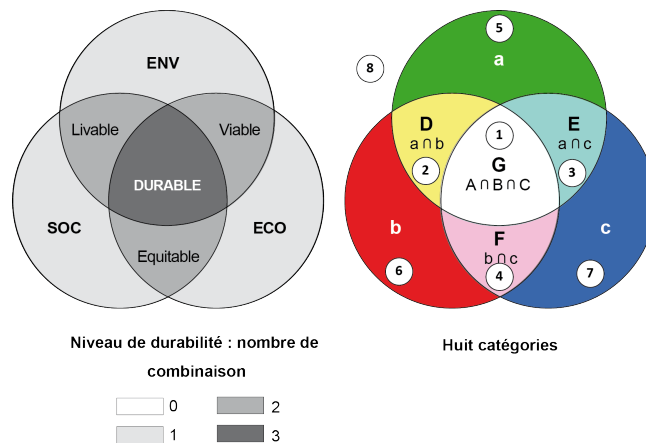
ENV

Livable

Viable

DURABLE

SOC

ECO

Equitable

Niveau de durabilité : nombre de combinaison

0

2

1

3

5

8

a

D

$a \cap b$

1

G

$A \cap B \cap C$

E

$a \cap c$

2

3

b

F

$b \cap c$

c

6

4

7

Huit catégories